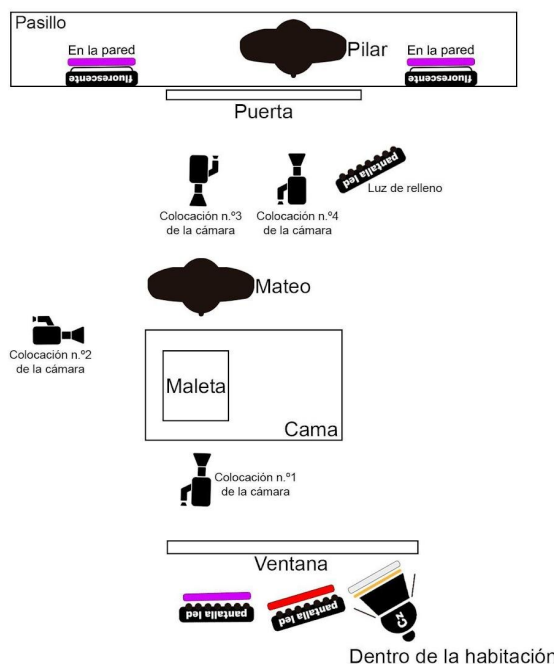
Pasillo

En la pared

fluorescente

Pilar

En la pared

fluorescente

Puerta

Colocación n.º3 de la cámara

Colocación n.º4 de la cámara

pantalla led

Luz de relleno

Mateo

Colocación n.º2 de la cámara

Maleta

Cama

Colocación n.º1 de la cámara

Ventana

pantalla led

pantalla led

Dentro de la habitación